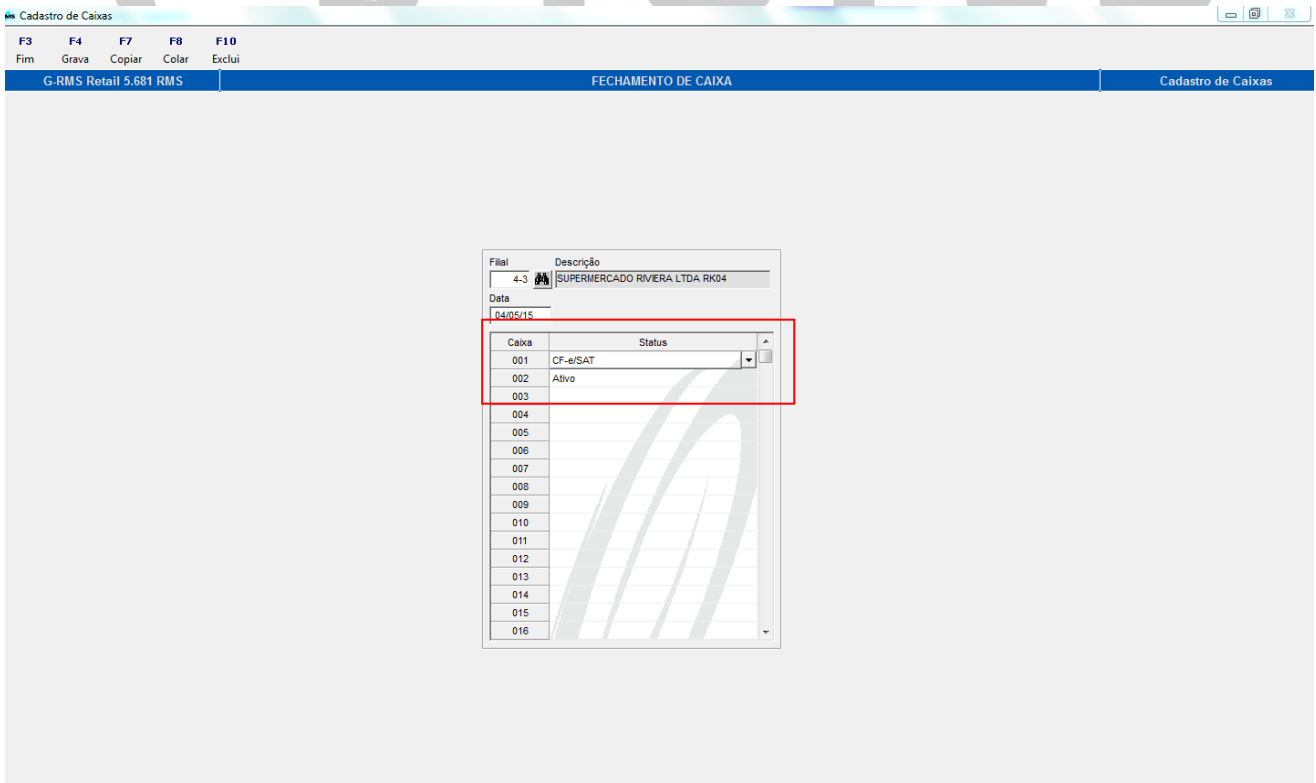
Cadastro de Caixas

F3 Fim
F4 Grava
F7 Copiar
F8 Colar
F10 Exclui

G-RMS Retail 5.681 RMS
FECHAMENTO DE CAIXA
Cadastro de Caixas

Filial
4-3
Descrição
SUPERMERCADO RIVIERA LTDA RK04
Data
04/05/15

| Caixa | Status |
|---|---|
| 001 | CF-e/SAT |
| 002 | Ativo |
| 003 | |
| 004 | |
| 005 | |
| 006 | |
| 007 | |
| 008 | |
| 009 | |
| 010 | |
| 011 | |
| 012 | |
| 013 | |
| 014 | |
| 015 | |
| 016 | |